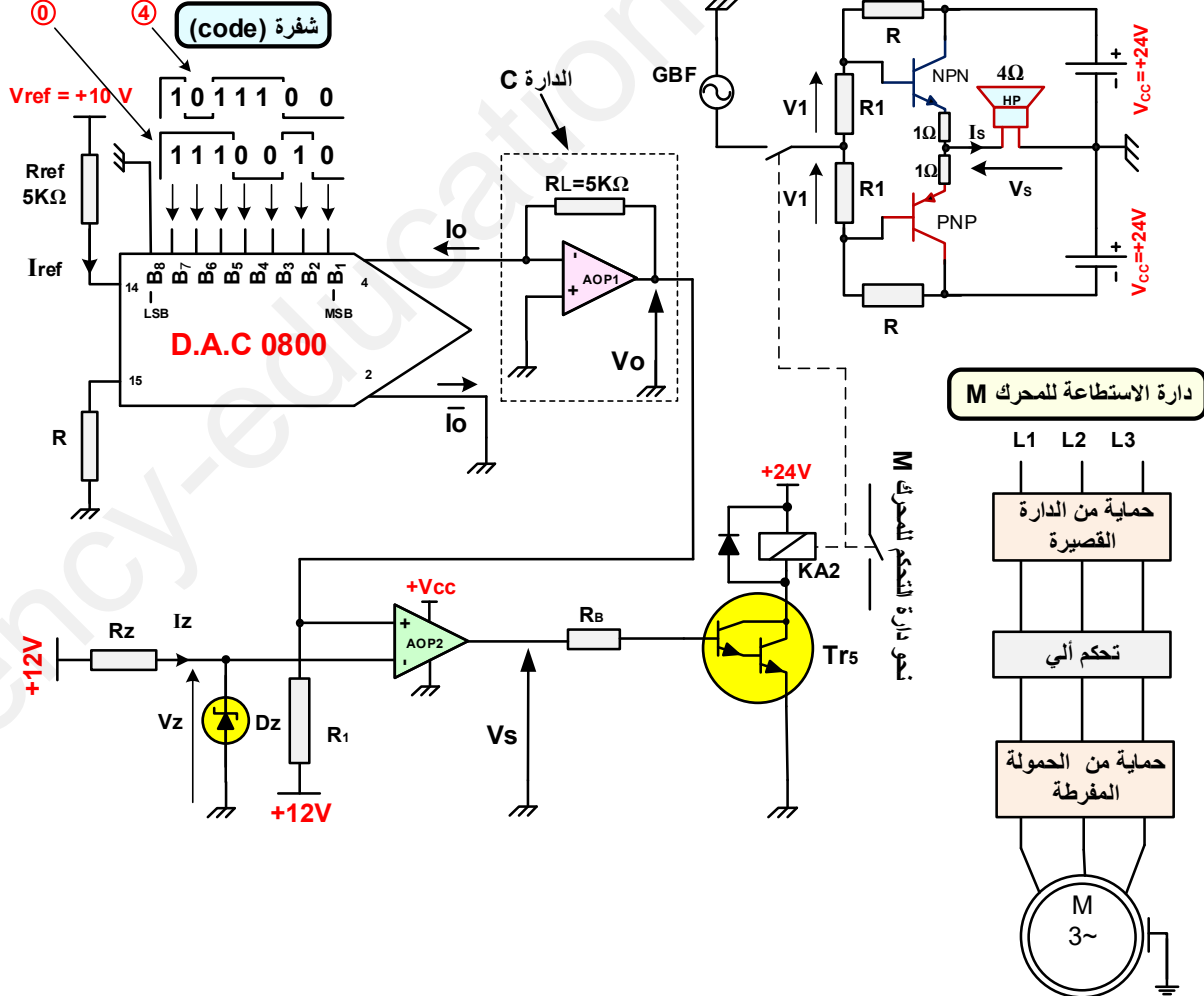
⓪ ④ شفرة (code)

Vref = +10 V

1 0 1 1 1 0 0

1 1 1 0 0 1 0

Rref 5KΩ

Iref

B8 B7 B6 B5 B4 B3 B2 B1

14 LSB MSB 4

D.A.C 0800

15 2

R

Io

$\overline{Io}$

الدارة C

RL=5KΩ

AOP1

Vo

GBF

R

NPN

4Ω

HP

V1

R1

1Ω

Is

$V_{CC}$=+24V

1Ω

V1

R1

Vs

PNP

$V_{CC}$=+24V

R

دارة الاستطاعة للمحرك M

L1 L2 L3

حماية من الدارة القصيرة

تحكم ألي

حماية من الحمولة المفرطة

M 3~

+24V

KA2

نحو دارة التحكم للمحرك M

+Vcc

Iz

+12V

Rz

AOP2

RB

Tr5

Vz

Dz

R1

Vs

+12V